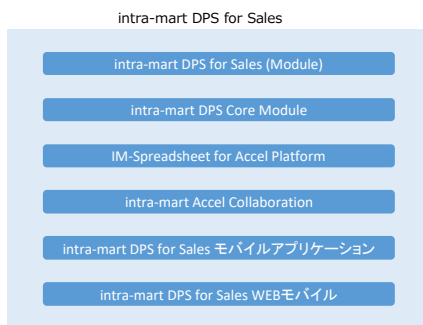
intra-mart DPS for Sales

intra-mart DPS for Sales (Module)

intra-mart DPS Core Module

IM-Spreadsheet for Accel Platform

intra-mart Accel Collaboration

intra-mart DPS for Sales モバイルアプリケーション

intra-mart DPS for Sales WEBモバイル